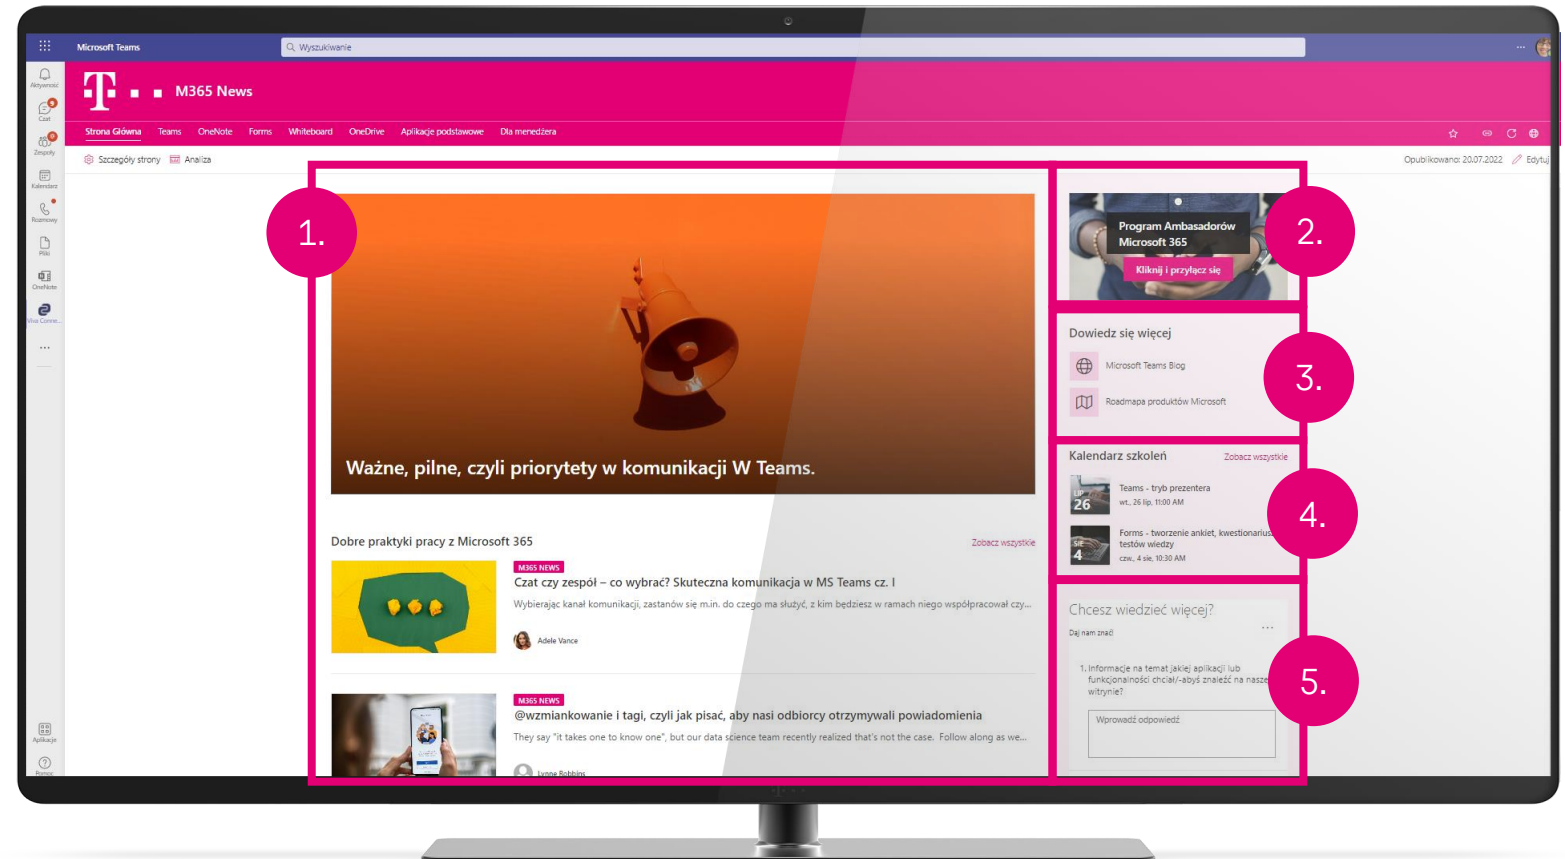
Microsoft Teams

Wyszukiwanie

Aktywność
Czat
Zespoły
Kalendarz
Rozmowy
Pliki
OneNote
Viva Conne...
...
Aplikacje
Pomoc

M365 News

Strona Główna Teams OneNote Forms Whiteboard OneDrive Aplikacje podstawowe Dla menedżera

Szczegóły strony Analiza

Opublikowano: 20.07.2022 Edytuj

1.

Ważne, pilne, czyli priorytety w komunikacji W Teams.

Dobre praktyki pracy z Microsoft 365

Zobacz wszystkie

M365 NEWS
Czat czy zespół – co wybrać? Skuteczna komunikacja w MS Teams cz. I
Wybierając kanał komunikacji, zastanów się m.in. do czego ma służyć, z kim będziesz w ramach niego współpracował czy...
Adele Vance

M365 NEWS
@wzmiankowanie i tagi, czyli jak pisać, aby nasi odbiorcy otrzymywali powiadomienia
They say "it takes one to know one", but our data science team recently realized that's not the case. Follow along as we...
Lynne Robbins

2.

Program Ambasadorów Microsoft 365
Kliknij i przyłącz się

Dowiedz się więcej
3.
Microsoft Teams Blog
Roadmapa produktów Microsoft

Kalendarz szkoleń
Zobacz wszystkie
4.
LIP 26
Teams - tryb prezentera
wt., 26 lip, 11:00 AM
SIE 4
Forms - tworzenie ankiet, kwestionariusz testów wiedzy
czw., 4 sie, 10:30 AM

Chcesz wiedzieć więcej?
Daj nam znać!
5.
1. Informacje na temat jakiej aplikacji lub funkcjonalności chciał/-abyś znaleźć na naszej witrynie?
Wprowadź odpowiedź